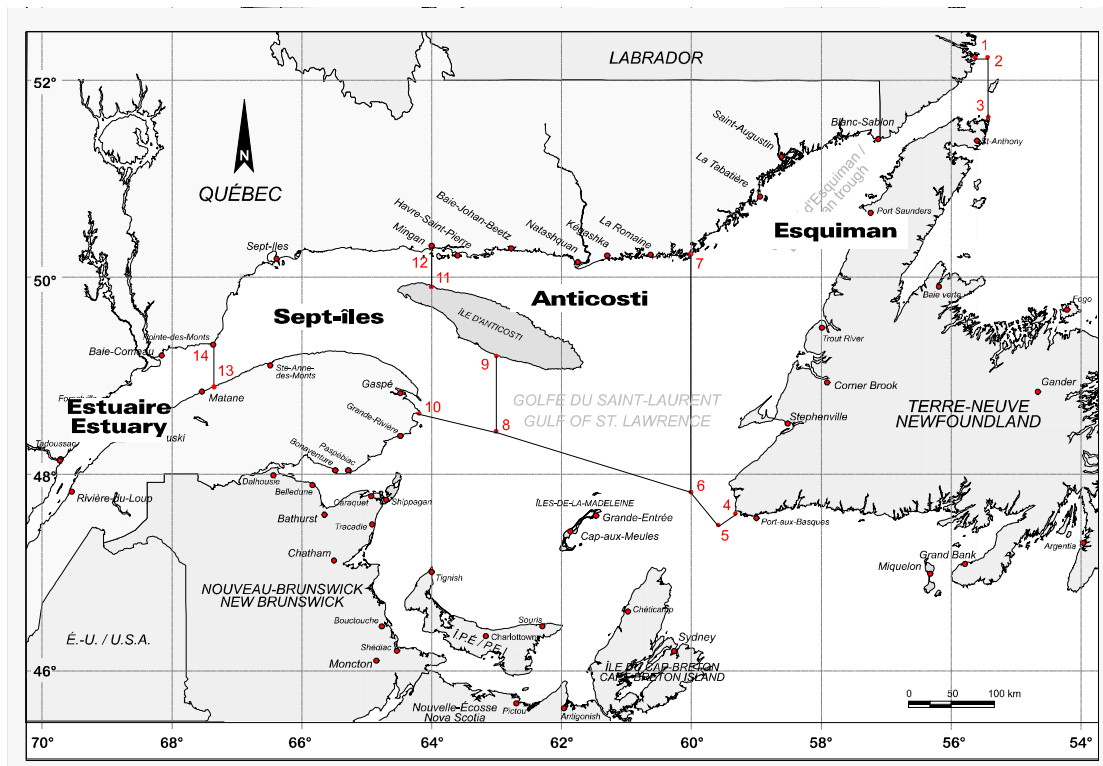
LABRADOR
1
2
52°
3
Blanc-Sablon
St-Anthony
Saint-Augustin
La Tabatière
Chenal d'Esquiman / ...an trough
Port Saunders
QUÉBEC
Havre-Saint-Pierre
Baie-Johan-Beetz
Natashquan
Kegashka
La Romaine
Esquiman
Mingan
Sept-Îles
12
11
7
50°
Anticosti
Sept-îles
ÎLE D'ANTICOSTI
Baie verte
Fogo
Trout River
Pointe-des-Monts
Baie-Comeau
14
13
Ste-Anne-des-Monts
9
Gaspé
Corner Brook
Gander
Matane
Estuaire
Estuary
Forestville
...uski
Grande-Rivière
10
GOLFE DU SAINT-LAURENT
GULF OF ST. LAWRENCE
8
Stephenville
TERRE-NEUVE
NEWFOUNDLAND
Tadoussac
Bonaventure
Paspébiac
48°
Rivière-du-Loup
Dalhousie
Belledune
Caraquet
Shippagan
6
ÎLES-DE-LA-MADELEINE
4
Bathurst
Tracadie
Grande-Entrée
Cap-aux-Meules
5
Port-aux-Basques
Chatham
Grand Bank
Miquelon
Argentia
Tignish
NOUVEAU-BRUNSWICK
NEW BRUNSWICK
Souris
Chéticamp
É.-U. / U.S.A.
Bouctouche
Charlottown
Î.-P.-É. / P.E.I.
Sydney
Shédiac
ÎLE DU CAP-BRETON
CAPE BRETON ISLAND
46°
Moncton
Nouvelle-Écosse
Nova Scotia
Pictou
Antigonish
0
50
100 km
70°
68°
66°
64°
62°
60°
58°
56°
54°
N